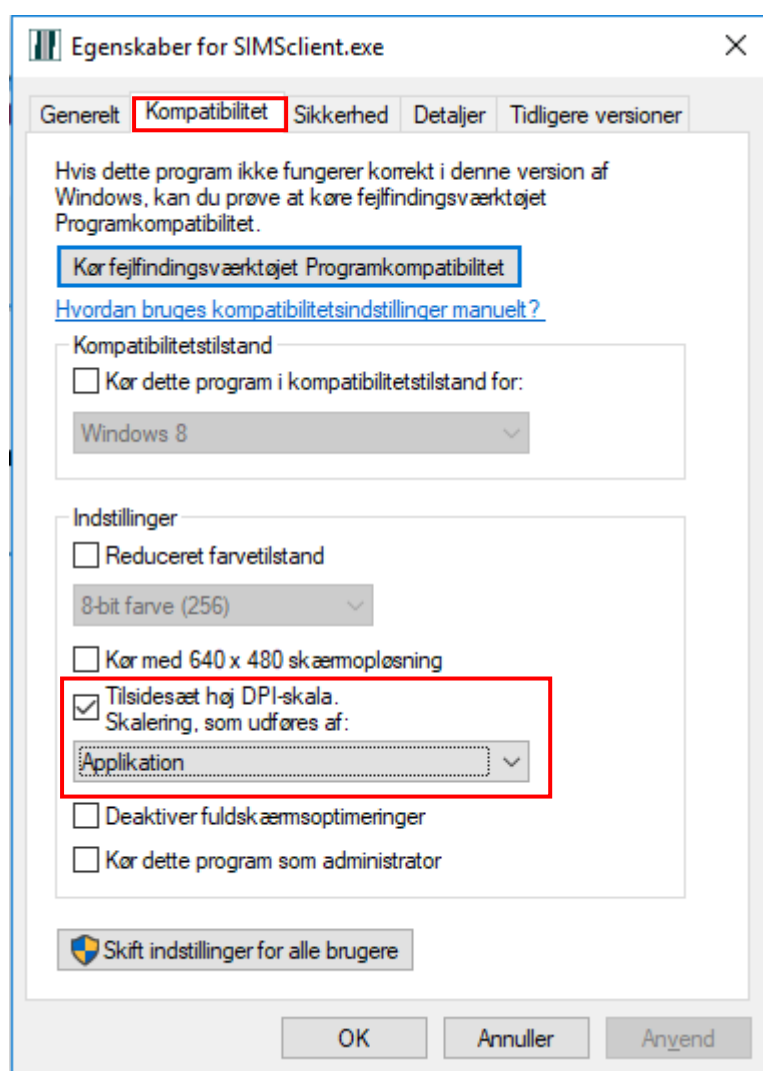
Egenskaber for SIMSclient.exe

Generelt | Kompatibilitet | Sikkerhed | Detaljer | Tidligere versioner

Hvis dette program ikke fungerer korrekt i denne version af Windows, kan du prøve at køre fejlfindingsværktøjet Programkompatibilitet.

Kør fejlfindingsværktøjet Programkompatibilitet

Hvordan bruges kompatibilitetsindstillinger manuelt?

Kompatibilitetstilstand

Kør dette program i kompatibilitetstilstand for:

Windows 8

Indstillinger

Reduceret farvetilstand

8-bit farve (256)

Kør med 640 x 480 skærmopløsning

Tilsidesæt høj DPI-skala.
Skalering, som udføres af:

Applikation

Deaktiver fuldskærmsoptimeringer

Kør dette program som administrator

Skift indstillinger for alle brugere

OK | Annuller | Anvend